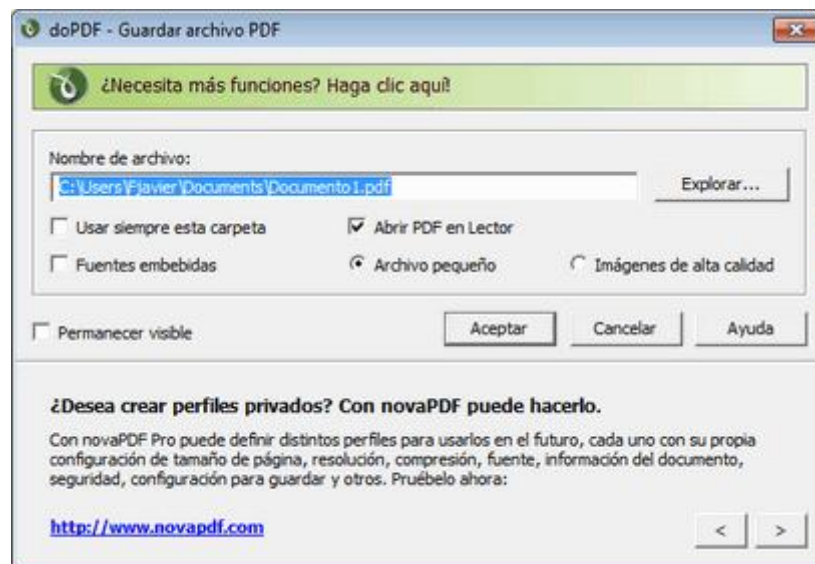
doPDF - Guardar archivo PDF

¿Necesita más funciones? Haga clic aquí!

Nombre de archivo:

C:\Users\Fjavier\Documents\Documento1.pdf

Explorar...

Usar siempre esta carpeta

Abrir PDF en Lector

Fuentes embebidas

Archivo pequeño

Imágenes de alta calidad

Permanecer visible

Aceptar

Cancelar

Ayuda

¿Desea crear perfiles privados? Con novaPDF puede hacerlo.

Con novaPDF Pro puede definir distintos perfiles para usarlos en el futuro, cada uno con su propia configuración de tamaño de página, resolución, compresión, fuente, información del documento, seguridad, configuración para guardar y otros. Pruébelo ahora:

http://www.novapdf.com

<

>